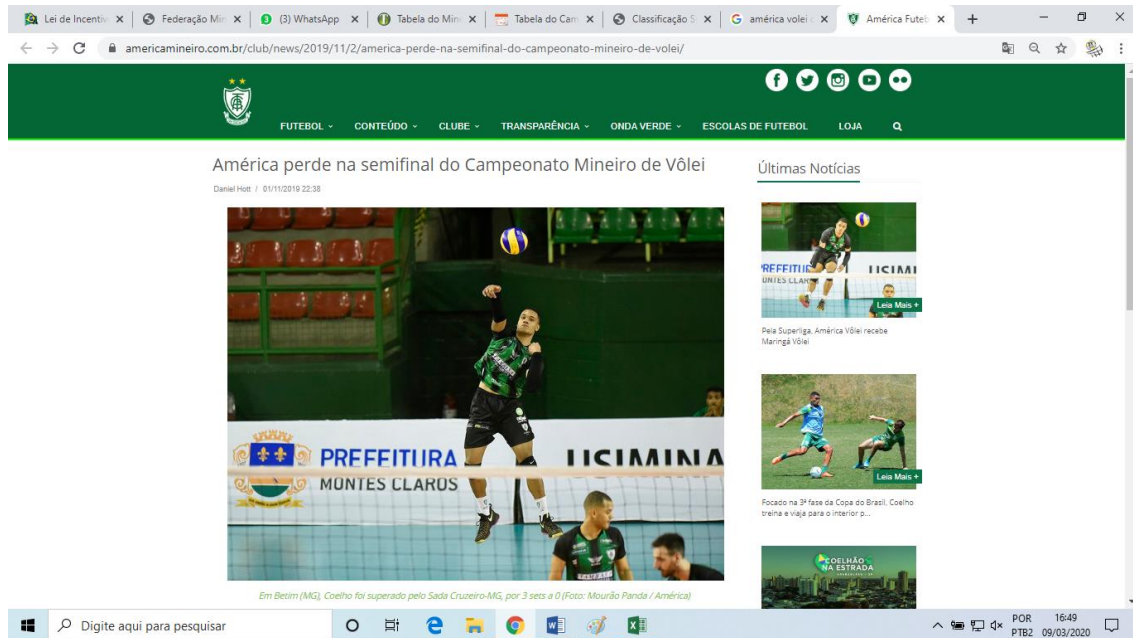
Lei de Incentiv × | Federação Min × | (3) WhatsApp × | Tabela do Min × | Tabela do Cam × | Classificação S × | américa volei × | América Futeb × | +

americamineiro.com.br/club/news/2019/11/2/america-perde-na-semifinal-do-campeonato-mineiro-de-volei/

FUTEBOL · CONTEÚDO · CLUBE · TRANSPARÊNCIA · ONDA VERDE · ESCOLAS DE FUTEBOL · LOJA

América perde na semifinal do Campeonato Mineiro de Vôlei

Daniel Hott / 01/11/2019 22:38

PREFEITURA MONTES CLAROS USIMINA

Em Betim (MG), Coelho foi superado pelo Sada Cruzeiro-MG, por 3 sets a 0 (Foto: Mourão Panda / América)

Últimas Notícias

PREFEITURA MONTES CLAROS USIMI

Leia Mais +

Pela Superliga, América Vôlei recebe Maringá Vôlei

Leia Mais +

Focado na 3ª fase da Copa do Brasil, Coelho treina e viaja para o interior p...

COELHÃO NA ESTRADA

Digite aqui para pesquisar

POR PTB2 16:49 09/03/2020